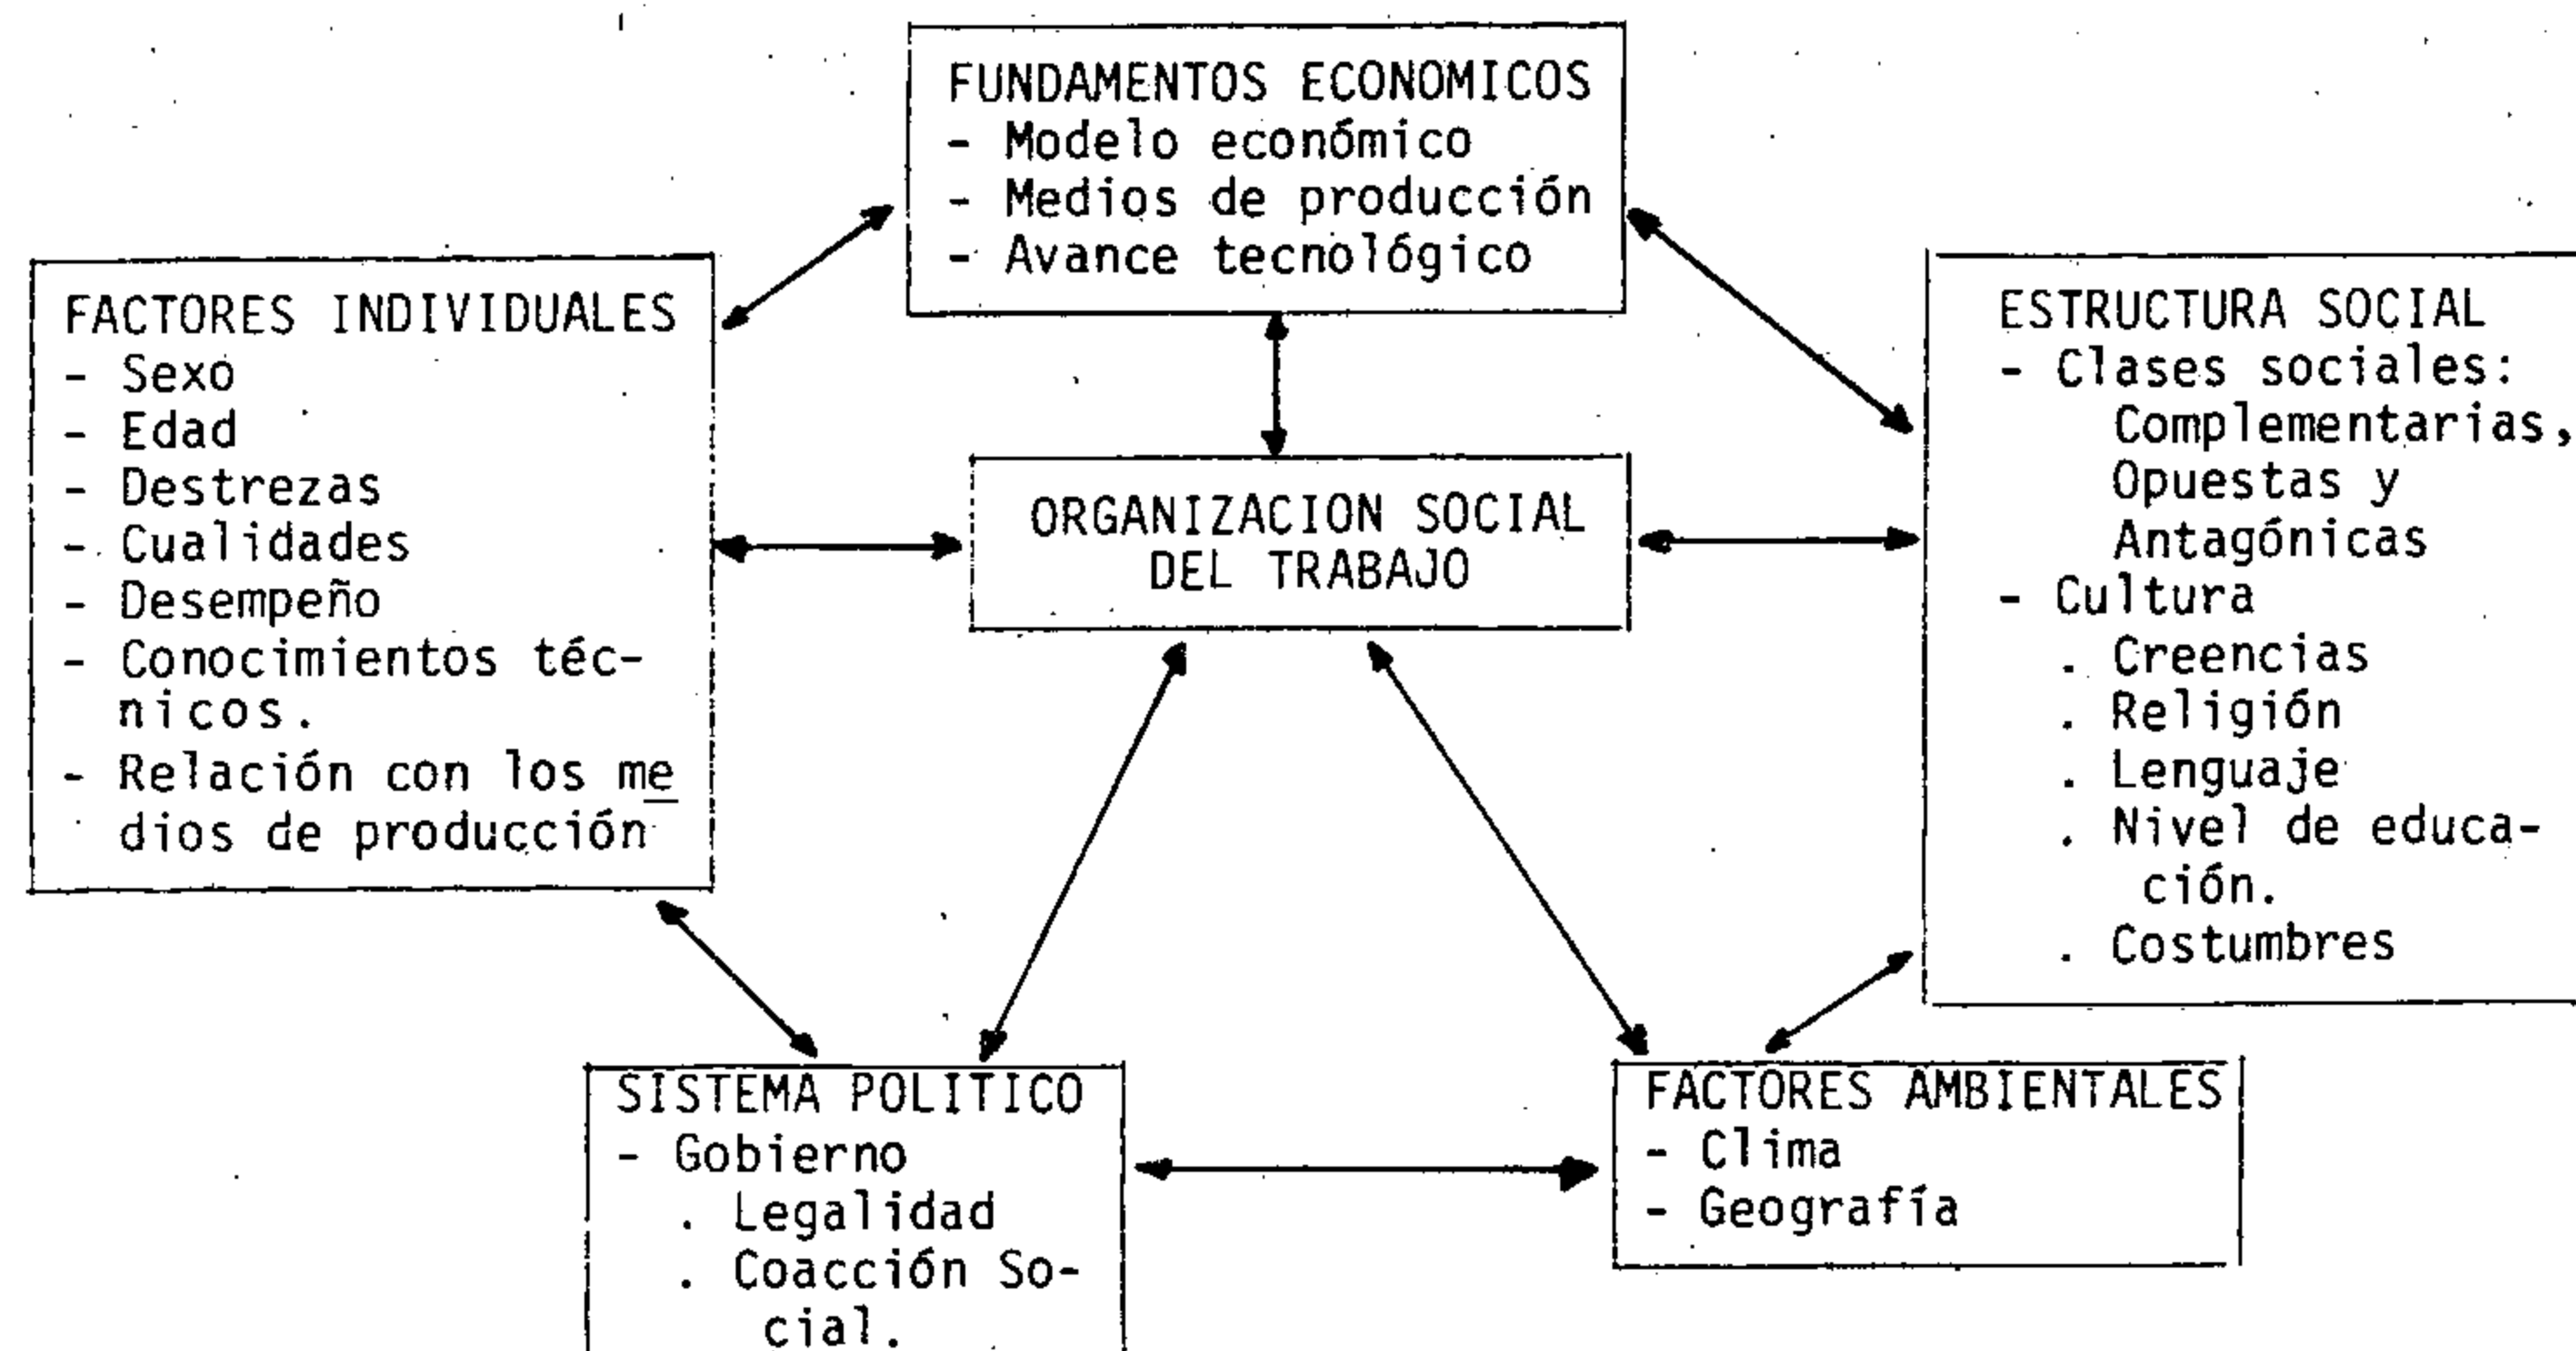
FUNDAMENTOS ECONOMICOS
- Modelo económico
- Medios de producción
- Avance tecnológico

FACTORES INDIVIDUALES
- Sexo
- Edad
- Destrezas
- Cualidades
- Desempeño
- Conocimientos técnicos.
- Relación con los medios de producción

ORGANIZACION SOCIAL DEL TRABAJO

ESTRUCTURA SOCIAL
- Clases sociales: Complementarias, Opuestas y Antagónicas
- Cultura
. Creencias
. Religión
. Lenguaje
. Nivel de educación.
. Costumbres

SISTEMA POLITICO
- Gobierno
. Legalidad
. Coacción Social.

FACTORES AMBIENTALES
- Clima
- Geografía